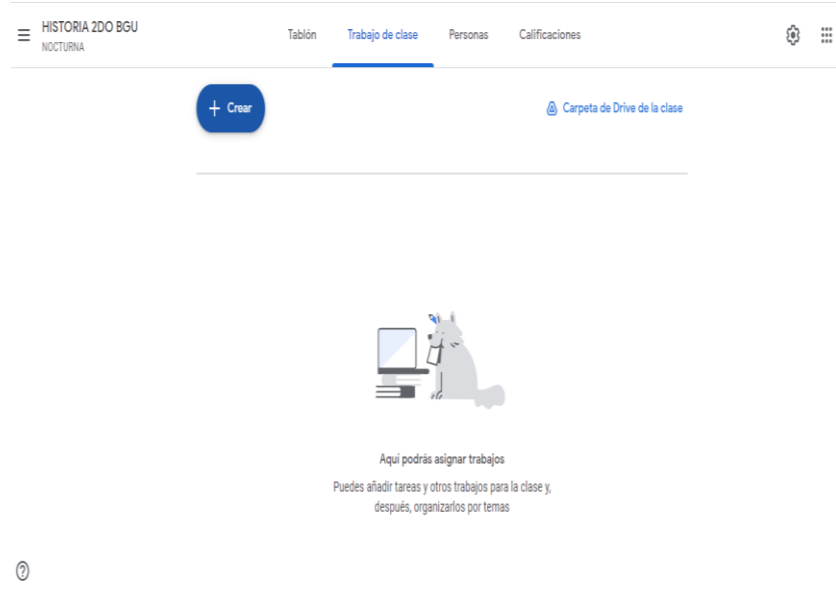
HISTORIA 2DO BGU
NOCTURNA

Tablón Trabajo de clase Personas Calificaciones

+ Crear

Carpeta de Drive de la clase

Aquí podrás asignar trabajos

Puedes añadir tareas y otros trabajos para la clase y, después, organizarlos por temas